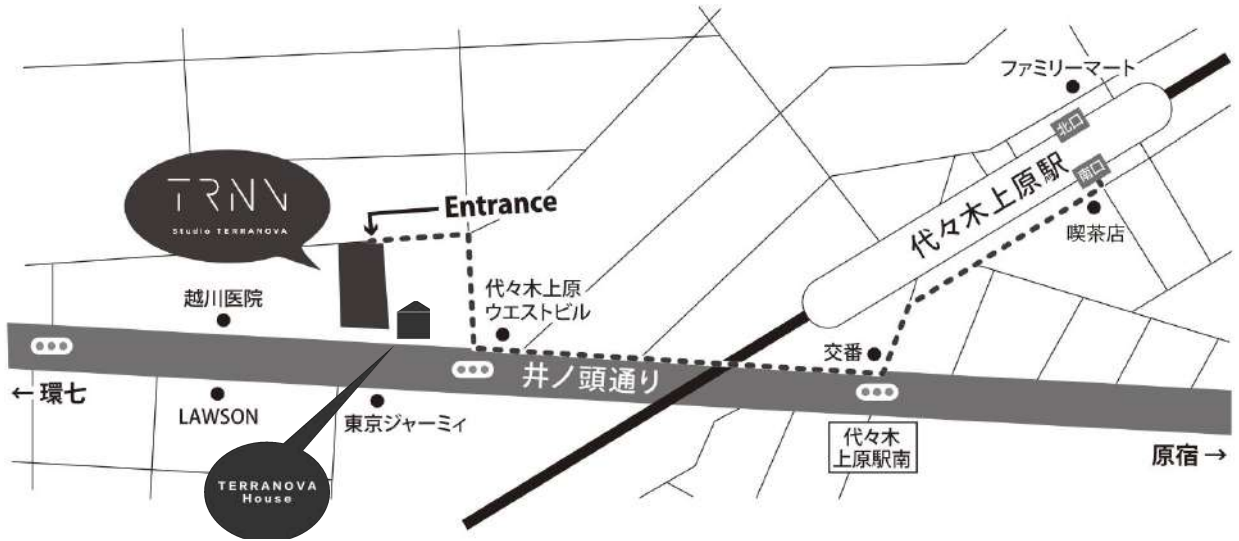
ファミリーマート

北口

南口

TRNN
Studio TERRANOVA

Entrance

代々木上原駅

喫茶店

越川医院

代々木上原
ウエストビル

交番

← 環七

井ノ頭通り

LAWSON

東京ジャーミィ

代々木
上原駅南

原宿 →

TERRANOVA
House